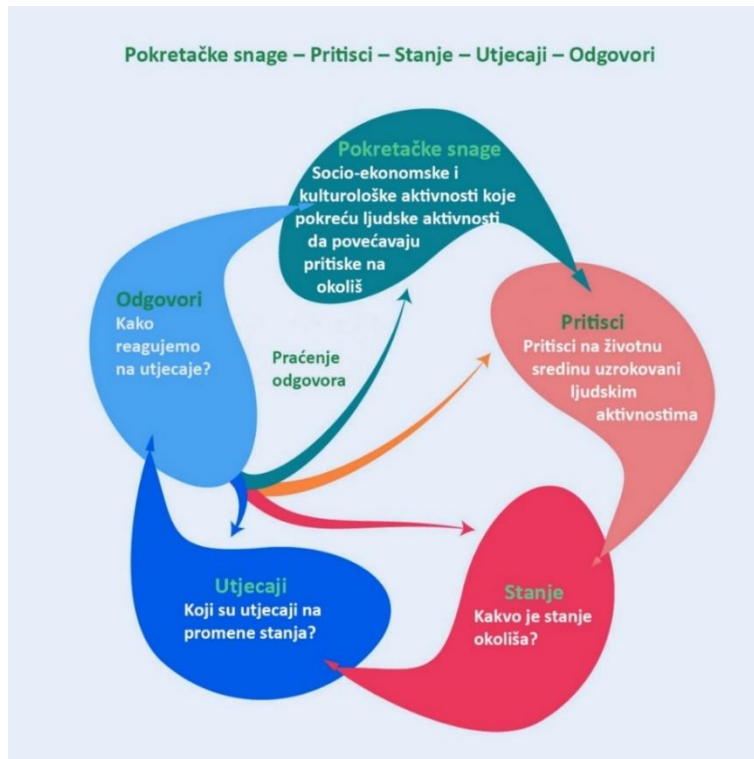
Pokretačke snage – Pritisci – Stanje – Utjecaji – Odgovori

Pokretačke snage
Socio-ekonomske i kulturološke aktivnosti koje pokreću ljudske aktivnosti da povećavaju pritiske na okoliš

Pritisci
Pritisci na životnu sredinu uzrokovani ljudskim aktivnostima

Stanje
Kakvo je stanje okoliša?

Utjecaji
Koji su utjecaji na promene stanja?

Odgovori
Kako reagujemo na utjecaje?

Praćenje odgovora